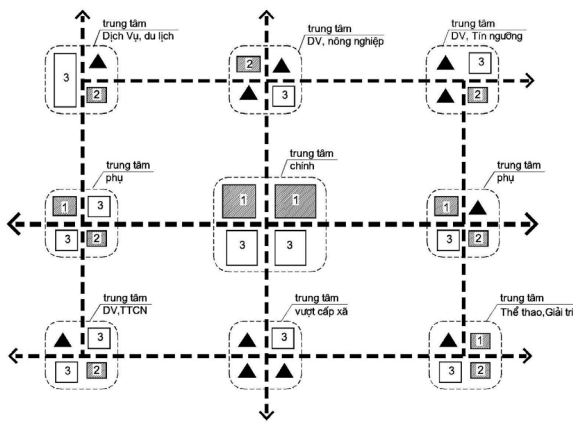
trung tâm
Dịch Vụ, du lịch

3

2

trung tâm
DV, nông nghiệp

2

3

trung tâm
DV, Tín ngưỡng

3

2

trung tâm
phụ

1

3

3

2

trung tâm
chính

1

1

3

3

trung tâm
phụ

1

3

2

trung tâm
DV,TTCN

3

3

2

trung tâm
vượt cấp xã

3

trung tâm
Thể thao,Giải trí

1

3

2